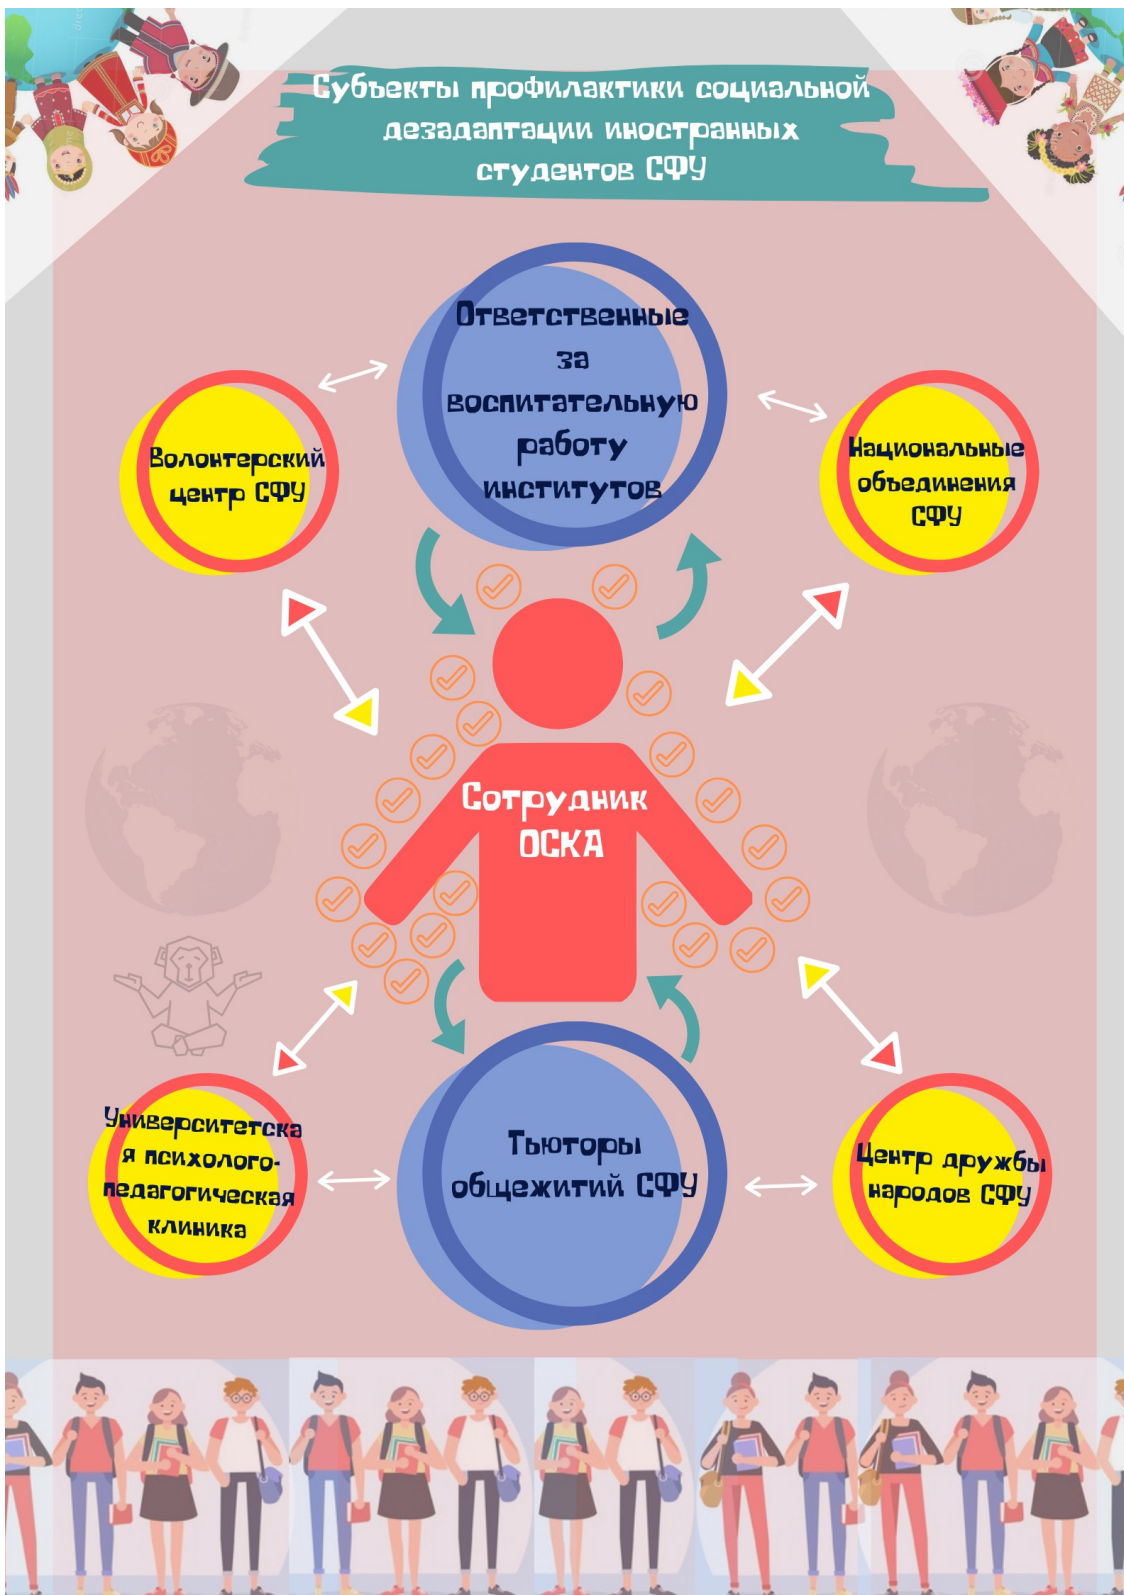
Субъекты профилактики социальной дезадаптации иностранных студентов СФУ

Ответственные за воспитательную работу институтов

Волонтерский центр СФУ

Национальные объединения СФУ

Сотрудник ОСКА

Университетская психолого-педагогическая клиника

Тьюторы общежитий СФУ

Центр дружбы народов СФУ